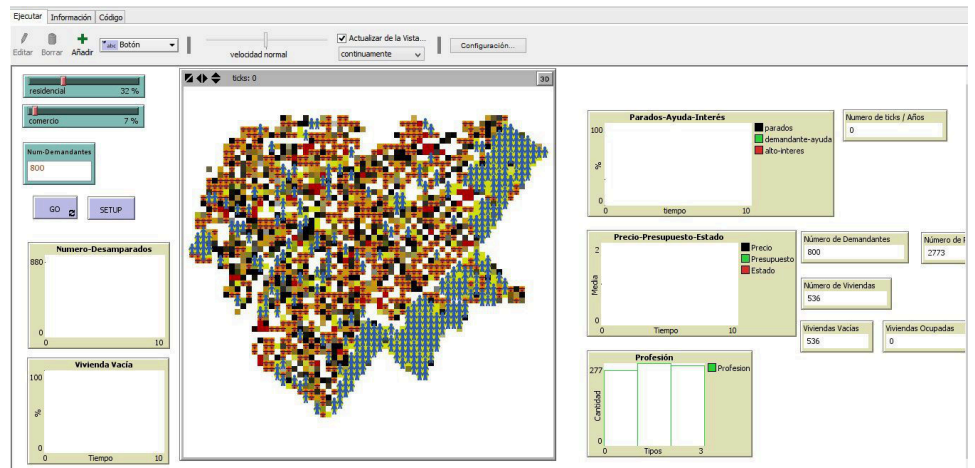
Ejecutar Información Código

Editar Borrar Añadir Botón

velocidad normal

Actualizar de la Vista...

continuamente

Configuración...

residencial 32 %

comercio 7 %

Num-Demandantes
800

GO

SETUP

Numero-Desamparados
880
0
0 10

Vivienda Vacia
100
%
0
0 Tiempo 10

ticks: 0

3D

Parados-Ayuda-Interés
100
%
0
0 tiempo 10
parados
demandante-ayuda
alto-interes

Numero de ticks / Años
0

Precio-Presupuesto-Estado
2
Media
0
0 Tiempo 10
Precio
Presupuesto
Estado

Número de Demandantes
800

Número de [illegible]
2773

Número de Viviendas
536

Viviendas Vacias
536

Viviendas Ocupadas
0

Profesión
277
Cantidad
0
0 Tipos 3
Profesion